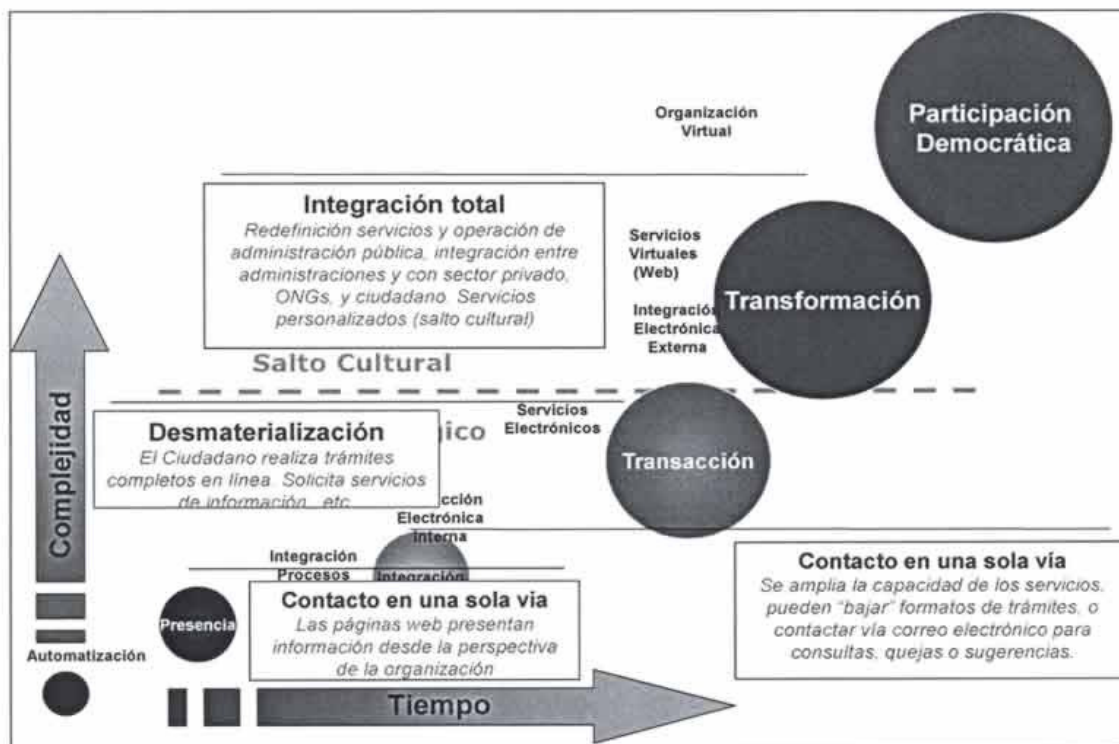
Organización Virtual

Participación Democrática

Integración total
Redefinición servicios y operación de administración pública, integración entre administraciones y con sector privado, ONGs, y ciudadano. Servicios personalizados (salto cultural)

Servicios Virtuales (Web)

Integración Electrónica Externa

Transformación

Salto Cultural

Complejidad

Desmaterialización
El Ciudadano realiza trámites completos en línea. Solicita servicios de información, etc.

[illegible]ico

Servicios Electrónicos

Transacción

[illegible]cción Electrónica Interna

Integración Procesos

Integración

Contacto en una sola vía
Se amplia la capacidad de los servicios, pueden "bajar" formatos de trámites, o contactar vía correo electrónico para consultas, quejas o sugerencias.

Presencia

Contacto en una sola via
Las páginas web presentan información desde la perspectiva de la organización

Automatización

Tiempo